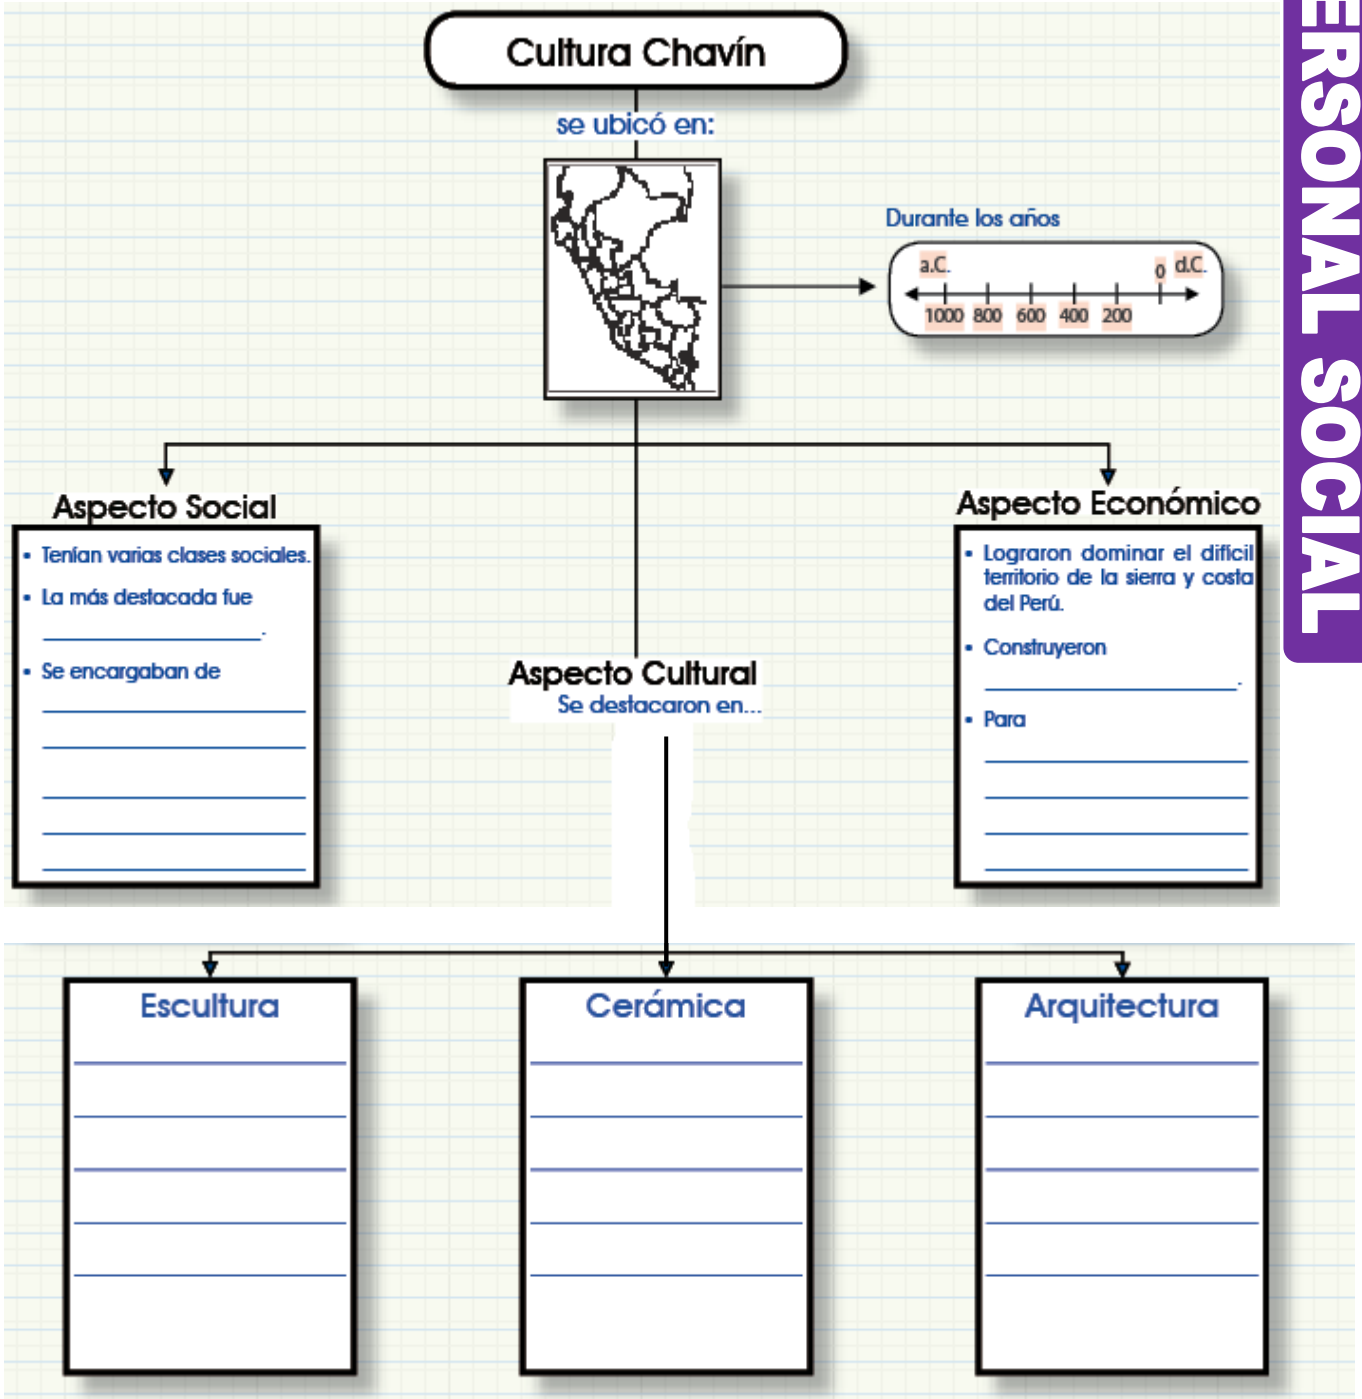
Cultura Chavín

se ubicó en:

Durante los años

a.C. 0 d.C.

1000 800 600 400 200

Aspecto Social

• Tenían varias clases sociales.

• La más destacada fue

________________.

• Se encargaban de

Aspecto Cultural
Se destacaron en...

Aspecto Económico

• Lograron dominar el difícil territorio de la sierra y costa del Perú.

• Construyeron

________________.

• Para

Escultura

Cerámica

Arquitectura

ERSONAL SOCIAL